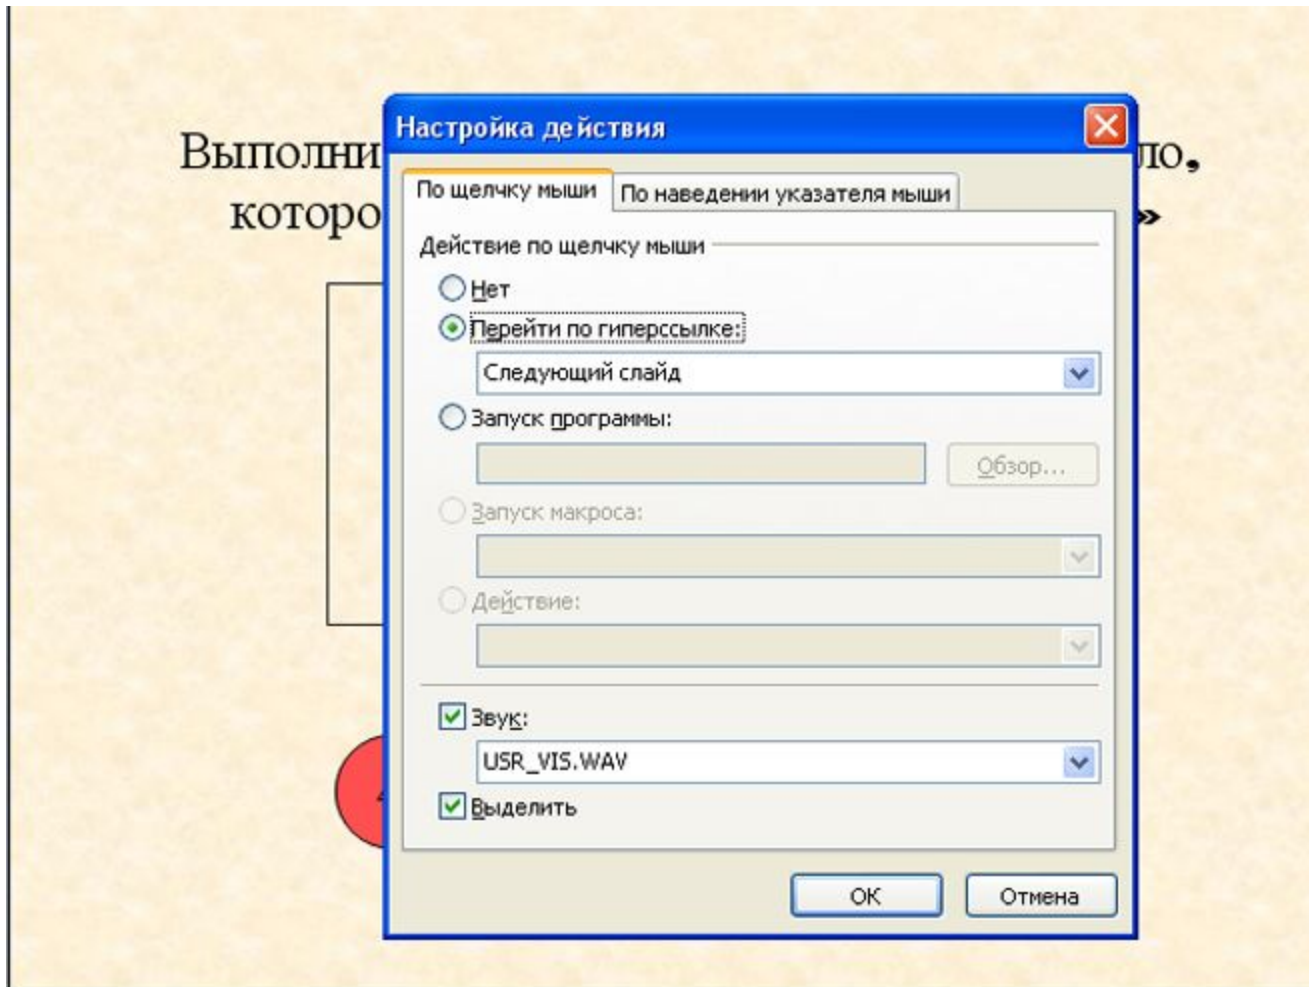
Выполни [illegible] ло, которо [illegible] »

Настройка действия

По щелчку мыши | По наведении указателя мыши

Действие по щелчку мыши

Нет

Перейти по гиперссылке:

Следующий слайд

Запуск программы:

Обзор...

Запуск макроса:

Действие:

Звук:

USR_VIS.WAV

Выделить

OK | Отмена